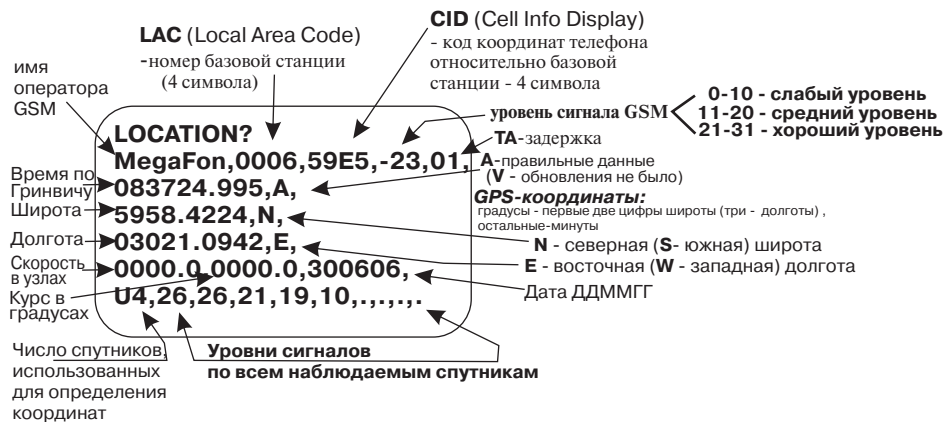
LAC (Local Area Code)
-номер базовой станции
(4 символа)

CID (Cell Info Display)
- код координат телефона относительно базовой станции - 4 символа

имя оператора GSM

уровень сигнала GSM
0-10 - слабый уровень
11-20 - средний уровень
21-31 - хороший уровень

LOCATION?
MegaFon,0006,59E5,-23,01,
083724.995,A,
5958.4224,N,
03021.0942,E,
0000.0,0000.0,300606,
U4,26,26,21,19,10,.,.,.,.

TA-задержка
A-правильные данные
(V - обновления не было)

GPS-координаты:
градусы - первые две цифры широты (три - долготы), остальные-минуты

Время по Гринвичу
Широта
Долгота
Скорость в узлах
Курс в градусах

N - северная (S- южная) широта
E - восточная (W - западная) долгота
Дата ДДММГГ

Число спутников, использованных для определения координат

Уровни сигналов
по всем наблюдаемым спутникам